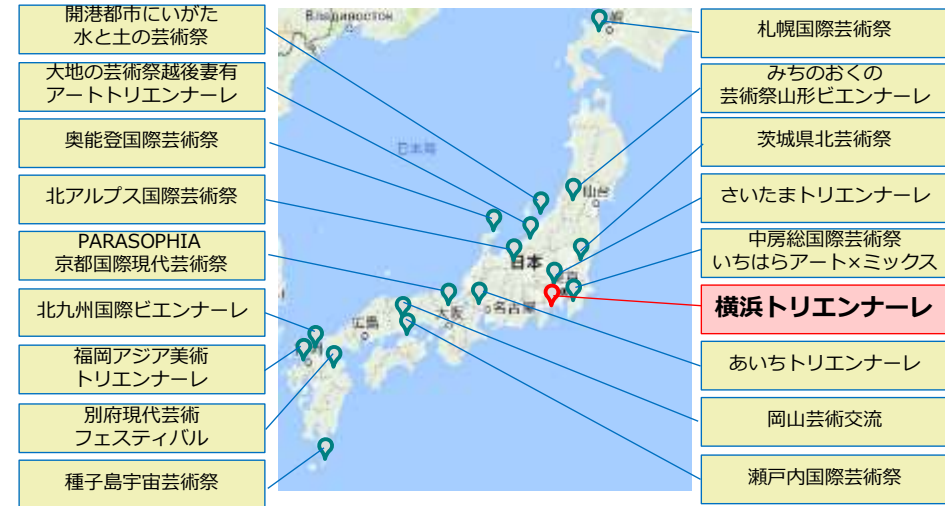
開港都市にいがた
水と土の芸術祭

大地の芸術祭越後妻有
アートトリエンナーレ

奥能登国際芸術祭

北アルプス国際芸術祭

PARASOPHIA
京都国際現代芸術祭

北九州国際ビエンナーレ

福岡アジア美術
トリエンナーレ

別府現代芸術
フェスティバル

種子島宇宙芸術祭

札幌国際芸術祭

みちのおくの
芸術祭山形ビエンナーレ

茨城県北芸術祭

さいたまトリエンナーレ

中房総国際芸術祭
いちはらアート×ミックス

横浜トリエンナーレ

あいちトリエンナーレ

岡山芸術交流

瀬戸内国際芸術祭

Владивосток
日本海
日本
名古屋
大阪
広島